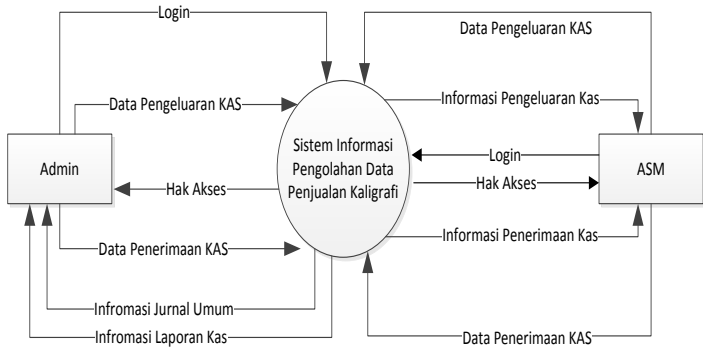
Login

Data Pengeluaran KAS

Data Pengeluaran KAS

Informasi Pengeluaran Kas

Sistem Informasi Pengolahan Data Penjualan Kaligrafi

Admin

Login

ASM

Hak Akses

Hak Akses

Data Penerimaan KAS

Informasi Penerimaan Kas

Infromasi Jurnal Umum

Infromasi Laporan Kas

Data Penerimaan KAS